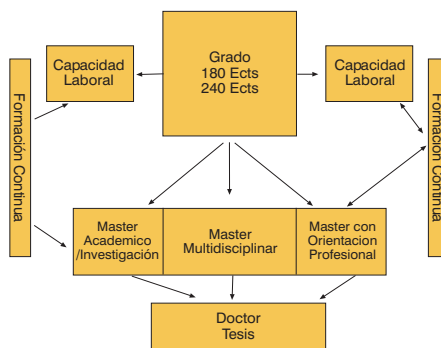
Formación Continua

Capacidad Laboral

Grado
180 Ects
240 Ects

Capacidad Laboral

Formación Continua

Master Academico /Investigación

Master Multidisciplinar

Master con Orientacion Profesional

Doctor
Tesis